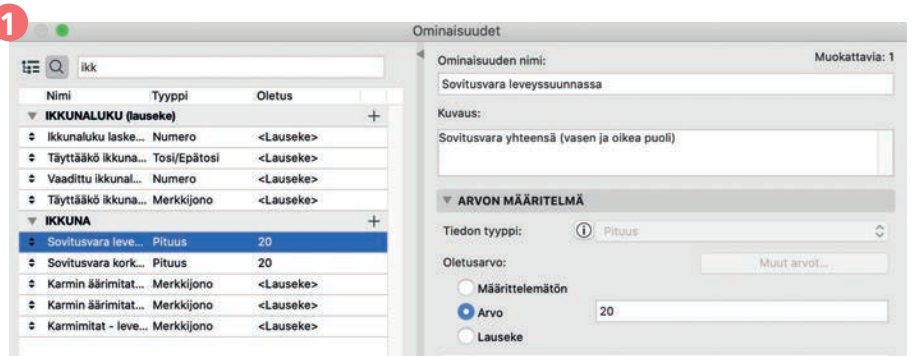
1

Ominaisuudet

ikk

| Nimi | Tyyppi | Oletus |
|---|---|---|
| IKKUNALUKU (lauseke) | | |
| Ikkunaluku laske... | Numero | <Lauseke> |
| Täyttääkö ikkuna... | Tosi/Epätosi | <Lauseke> |
| Vaadittu ikkunal... | Numero | <Lauseke> |
| Täyttääkö ikkuna... | Merkkijono | <Lauseke> |
| IKKUNA | | |
| Sovitusvara leve... | Pituus | 20 |
| Sovitusvara kork... | Pituus | 20 |
| Karmin ärimitat... | Merkkijono | <Lauseke> |
| Karmin ärimitat... | Merkkijono | <Lauseke> |
| Karmimitat - leve... | Merkkijono | <Lauseke> |

Ominaisuuden nimi:

Muokattavia: 1

Sovitusvara leveyssuunnassa

Kuvaus:

Sovitusvara yhteensä (vasen ja oikea puoli)

ARVON MÄÄRITELMÄ

Tiedon tyyppi:

Pituus

Oletusarvo:

Muut arvot...

Määrittelemätön

Arvo

20

Lauseke